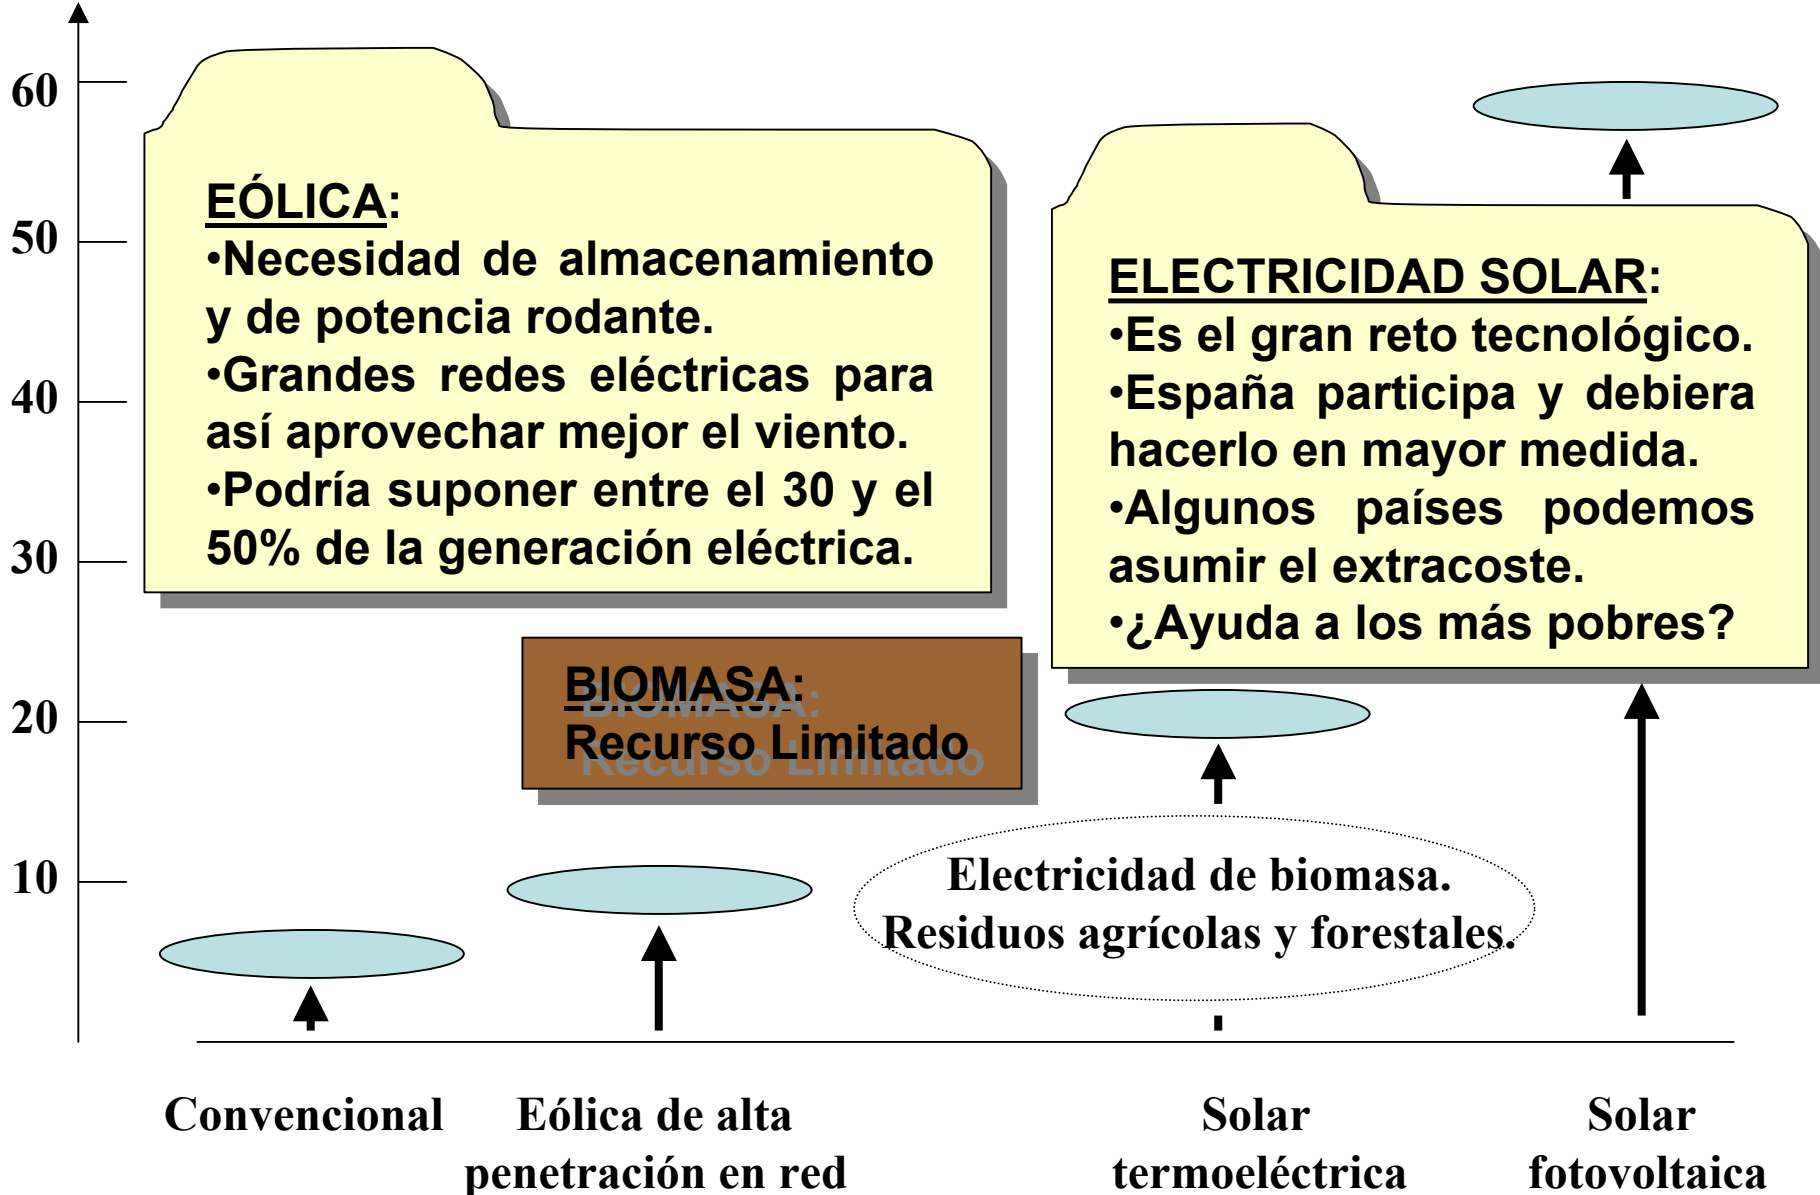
60

50

40

30

20

10

EÓLICA:
•Necesidad de almacenamiento y de potencia rodante.
•Grandes redes eléctricas para así aprovechar mejor el viento.
•Podría suponer entre el 30 y el 50% de la generación eléctrica.

ELECTRICIDAD SOLAR:
•Es el gran reto tecnológico.
•España participa y debiera hacerlo en mayor medida.
•Algunos países podemos asumir el extracoste.
•¿Ayuda a los más pobres?

BIOMASA:
Recurso Limitado

Electricidad de biomasa.
Residuos agrícolas y forestales.

Convencional

Eólica de alta penetración en red

Solar termoeléctrica

Solar fotovoltaica